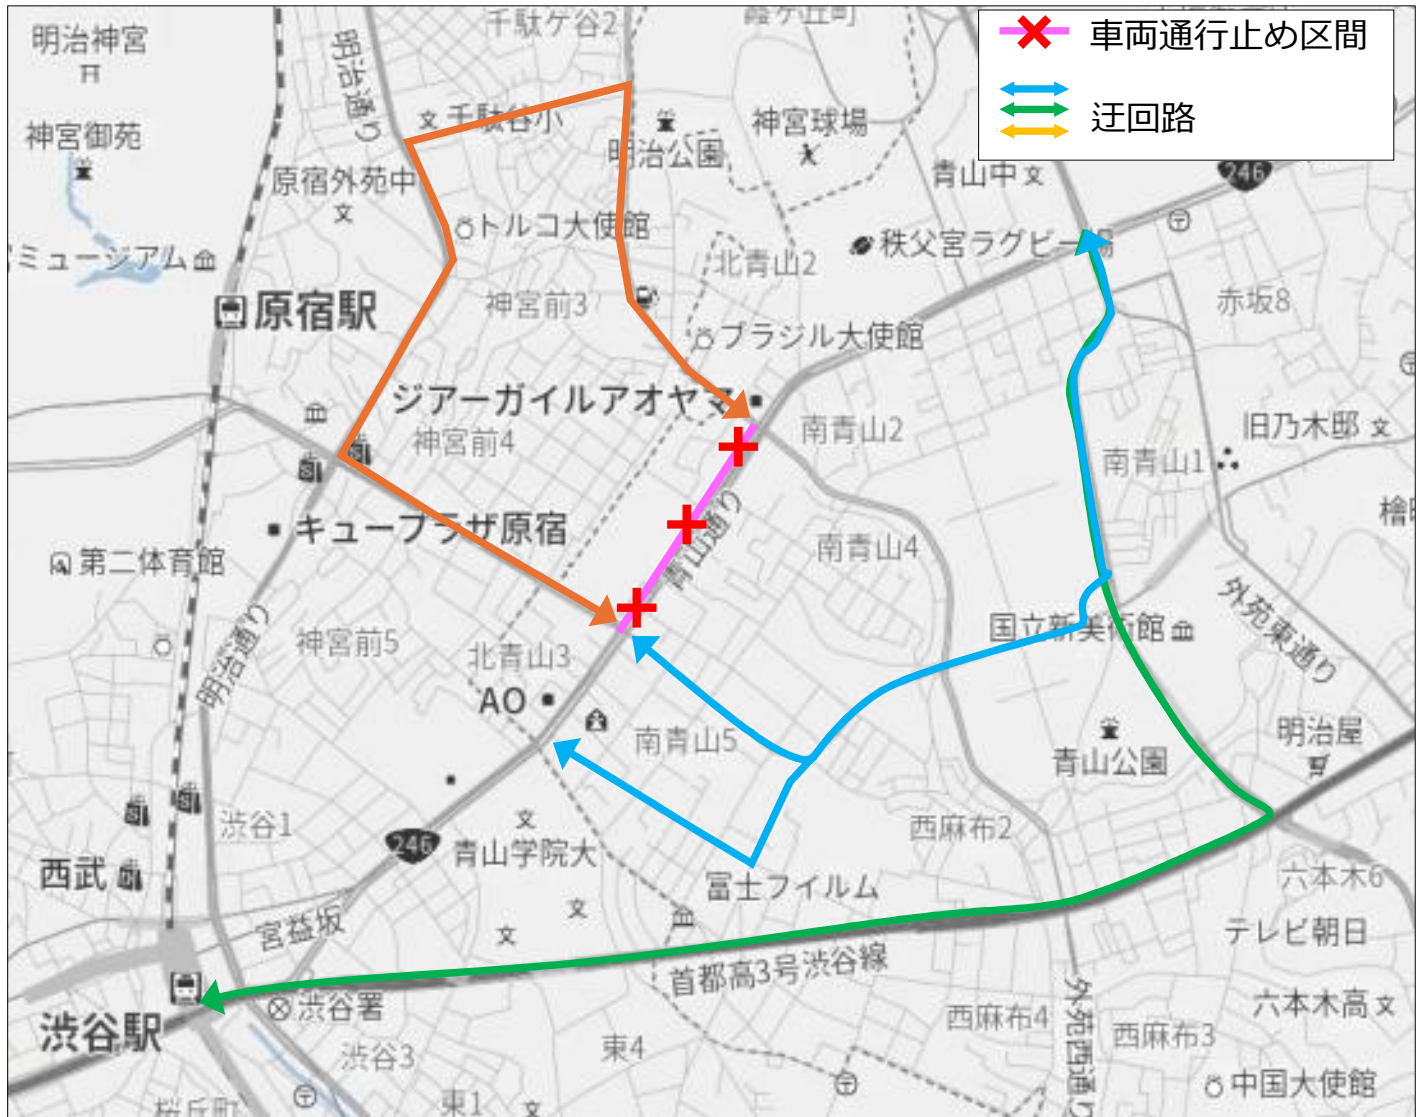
車両通行止め区間
迂回路

明治神宮
神宮御苑
ミュージアム
原宿駅
千駄ケ谷2
霞ケ丘町
明治通り
千駄谷小
明治公園
神宮球場
青山中
246
原宿外苑中
トルコ大使館
北青山2
秩父宮ラグビー場
神宮前3
赤坂8
ブラジル大使館
ジアーガイルアオヤマ
南青山2
旧乃木邸
神宮前4
南青山1
キュープラザ原宿
青山通り
南青山4
第二体育館
外苑東通り
国立新美術館
神宮前5
北青山3
明治通り
AO
南青山5
明治屋
青山公園
渋谷1
西麻布2
246
青山学院大
西武
富士フイルム
六本木6
宮益坂
テレビ朝日
首都高3号渋谷線
渋谷署
六本木高
渋谷駅
西麻布4
西麻布3
外苑西通り
渋谷3
東4
中国大使館
桜丘町
東1